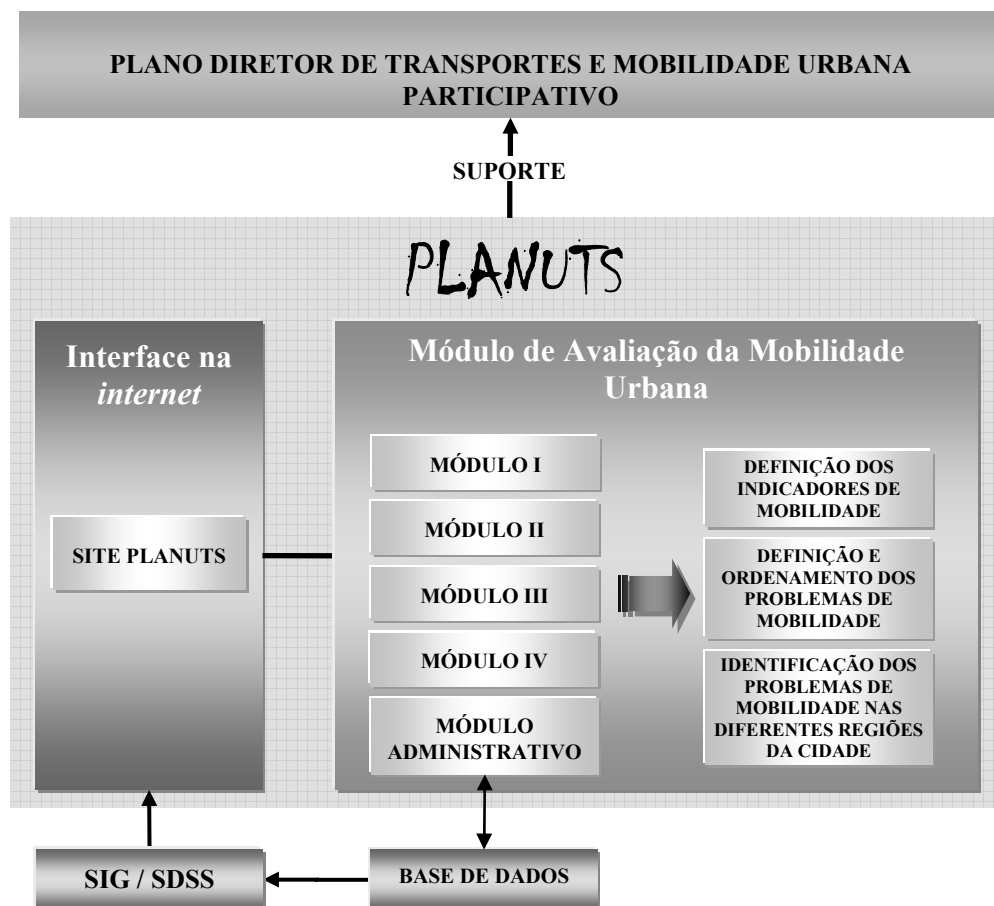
PLANO DIRETOR DE TRANSPORTES E MOBILIDADE URBANA PARTICIPATIVO

SUPORTE

PLANUTS

Interface na *internet*

SITE PLANUTS

Módulo de Avaliação da Mobilidade Urbana

MÓDULO I

MÓDULO II

MÓDULO III

MÓDULO IV

MÓDULO ADMINISTRATIVO

DEFINIÇÃO DOS INDICADORES DE MOBILIDADE

DEFINIÇÃO E ORDENAMENTO DOS PROBLEMAS DE MOBILIDADE

IDENTIFICAÇÃO DOS PROBLEMAS DE MOBILIDADE NAS DIFERENTES REGIÕES DA CIDADE

SIG / SDSS

BASE DE DADOS